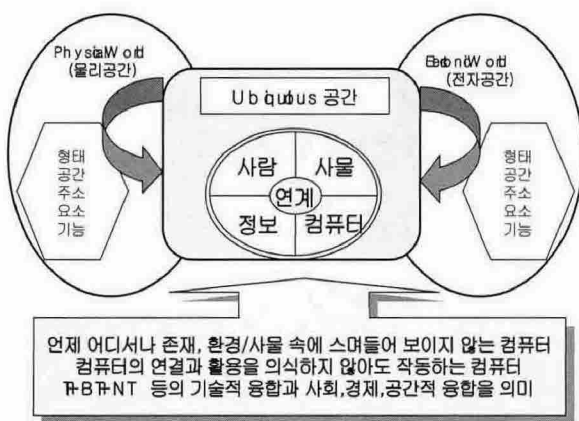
PhysicalWorld
(물리공간)

ElectronicWorld
(전자공간)

Ubiquitous 공간

형태
공간
주소
요소
기능

사람
사물
연계
정보
컴퓨터

형태
공간
주소
요소
기능

언제 어디서나 존재, 환경/사물 속에 스며들어 보이지 않는 컴퓨터
컴퓨터의 연결과 활용을 의식하지 않아도 작동하는 컴퓨터
IT-BT-NT 등의 기술적 융합과 사회,경제,공간적 융합을 의미